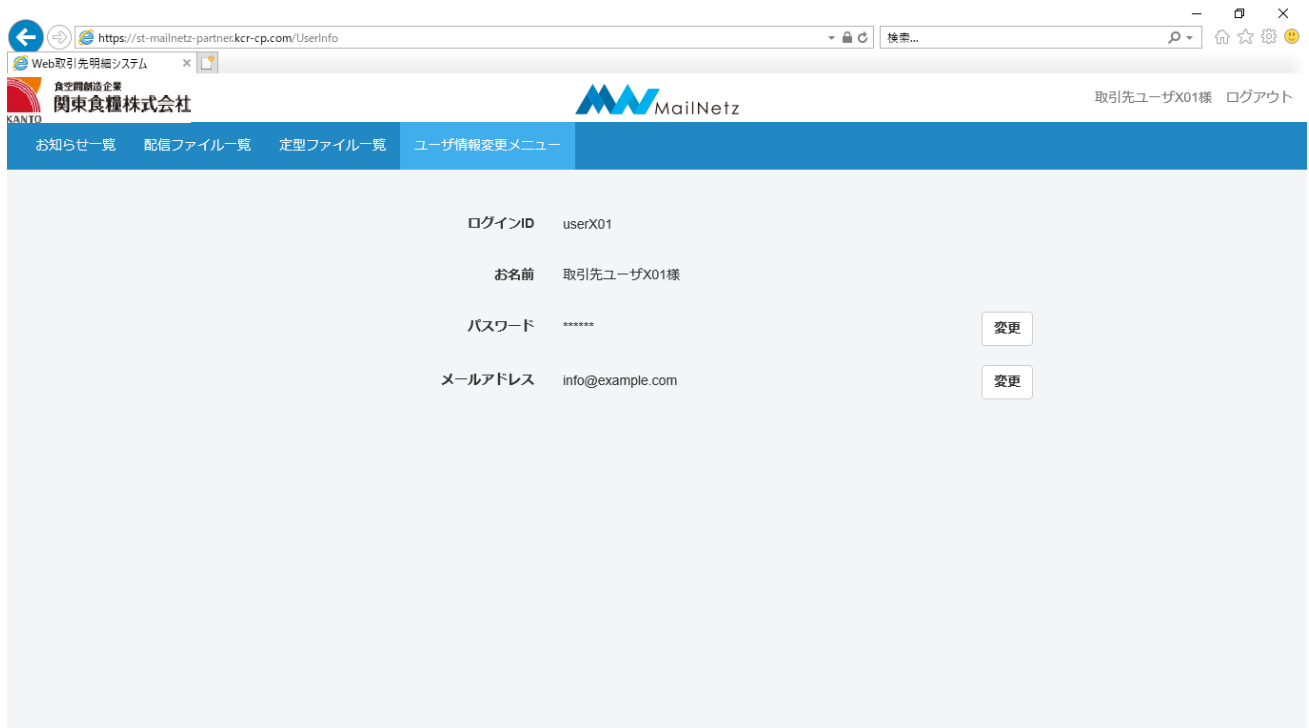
https://st-mailnetz-partner.kcr-cp.com/UserInfo

検索...

Web取引先明細システム

食空間創造企業
関東食糧株式会社
KANTO

MailNetz

取引先ユーザX01様　ログアウト

お知らせ一覧　配信ファイル一覧　定型ファイル一覧　ユーザ情報変更メニュー

| | | |
|---|---|---|
| ログインID | userX01 | |
| お名前 | 取引先ユーザX01様 | |
| パスワード | ****** | 変更 |
| メールアドレス | info@example.com | 変更 |